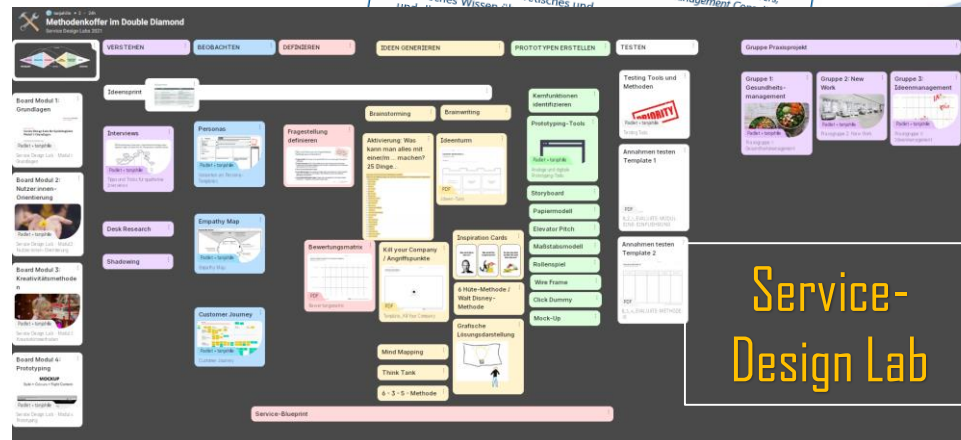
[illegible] Wissen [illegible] Management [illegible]

Methodenkoffer im Double Diamond
Service Design Labs 2021

VERSTEHEN
BEOBACHTEN
DEFINIEREN
IDEEN GENERIEREN
PROTOTYPEN ERSTELLEN
TESTEN
Gruppe Praxisprojekt

Board Modul 1: Grundlagen
Padlet • tangible
Service Design Lab - Modul 1 Grundlagen

Board Modul 2: Nutzer:innen-Orientierung
Padlet • tangible
Service Design Lab - Modul 2 Nutzer:innen-Orientierung

Board Modul 3: Kreativitätsmethoden
Padlet • tangible
Service Design Lab - Modul 3 Kreativitätsmethoden

Board Modul 4: Prototyping
MOCKUP
Padlet • tangible
Service Design Lab - Modul 4 Prototyping

Ideensprint

Interviews
Padlet • tangible
Tipps und Tricks für qualitative Interviews

Personas
Padlet • tangible

Fragestellung definieren

Brainstorming
Brainwriting

Aktivierung: Was kann man alles mit einer/m ... machen? 25 Dinge...

Ideenturm
PDF

Kernfunktionen identifizieren
Prototyping-Tools
Padlet • tangible
Analoge und digitale Prototyping-Tools
Storyboard
Papiermodell
Elevator Pitch
Maßstabsmodell
Rollenspiel
Wire Frame
Click Dummy
Mock-Up

Testing Tools und Methoden
PRIORITY
Padlet • tangible
Testing Tools

Annahmen testen Template 1
PDF

Annahmen testen Template 2
PDF

Gruppe 1: Gesundheitsmanagement
Padlet • tangible

Gruppe 2: New Work
Padlet • tangible

Gruppe 3: Ideenmanagement
Padlet • tangible

Desk Research

Empathy Map
Padlet • tangible
Empathy Map

Shadowing

Bewertungsmatrix
PDF

Kill your Company / Angriffspunkte

Inspiration Cards

6 Hüte-Methode / Walt Disney-Methode

Grafische Lösungsdarstellung

Customer Journey
Padlet • tangible
Customer Journey

Mind Mapping
Think Tank
6 - 3 - 5 - Methode

Service-Blueprint

Service-Design Lab